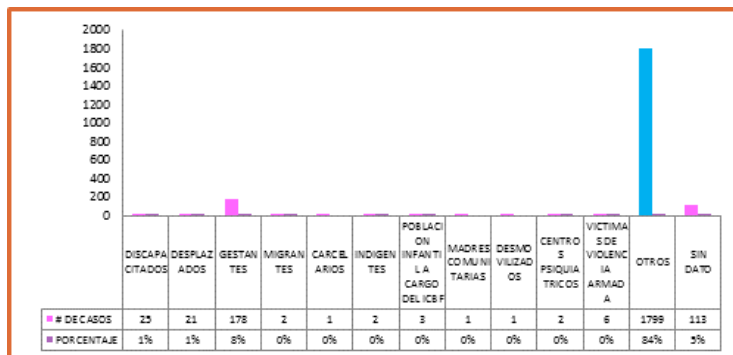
2000
1800
1600
1400
1200
1000
800
600
400
200
0

| | DISCAPACITADOS | DESPLAZADOS | GESTANTES | MIGRANTES | CARCELARIOS | INDIGENTES | POBLACION INFANTIL A CARGO DEL ICBF | MADRES COMUNITARIAS | DESMOVILIZADOS | CENTROS PSIQUIATRICOS | VICTIMAS DE VIOLENCIA ARMADA | OTROS | SIN DATO |
|---|---|---|---|---|---|---|---|---|---|---|---|---|---|
| # DE CASOS | 25 | 21 | 178 | 2 | 1 | 2 | 3 | 1 | 1 | 2 | 6 | 1799 | 113 |
| PORCENTAJE | 1% | 1% | 8% | 0% | 0% | 0% | 0% | 0% | 0% | 0% | 0% | 84% | 5% |